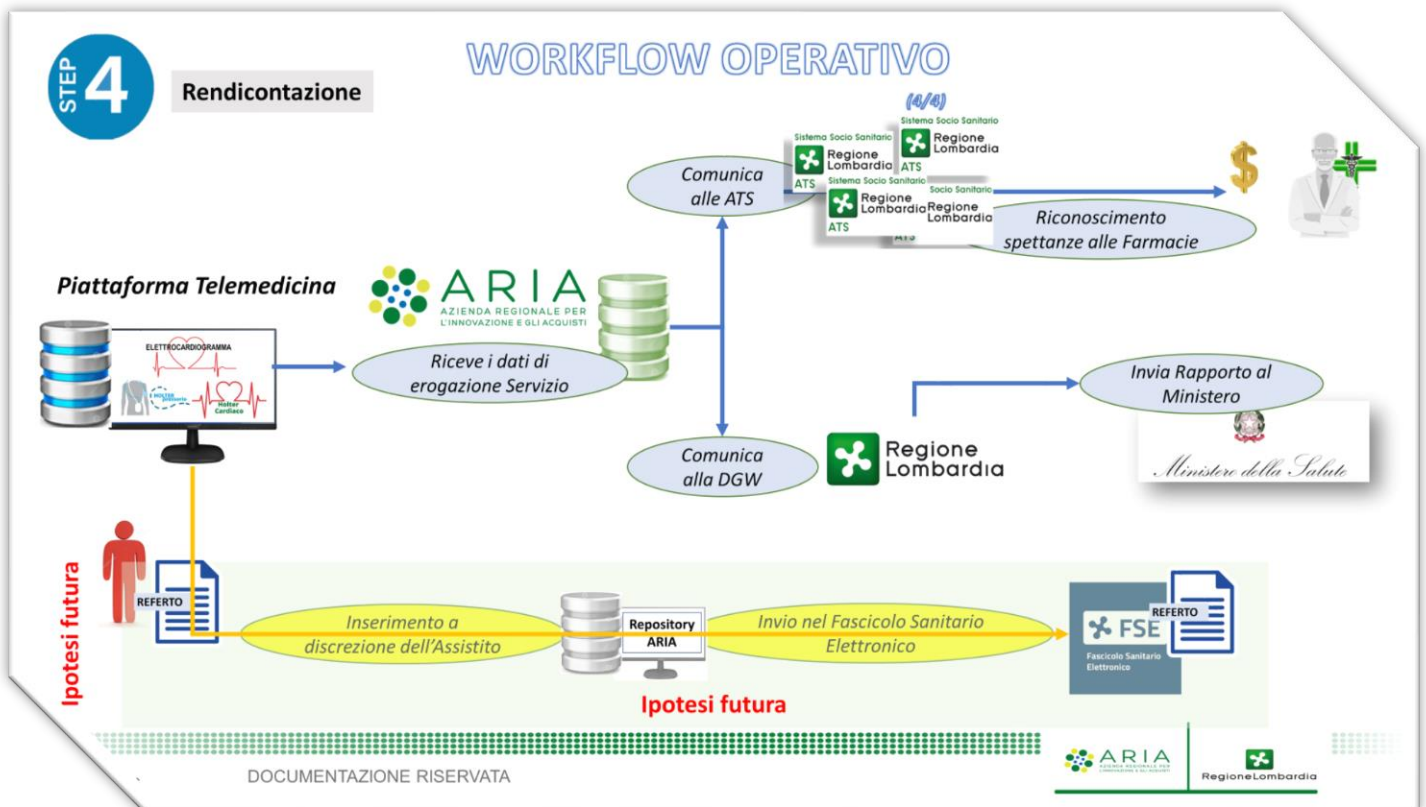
STEP 4

Rendicontazione

WORKFLOW OPERATIVO

(4/4)

Sistema Socio Sanitario
Regione Lombardia
ATS

Sistema Socio Sanitario
Regione Lombardia
ATS

Sistema Socio Sanitario
Regione Lombardia
ATS

Socio Sanitario
Regione Lombardia
ATS

Comunica alle ATS

$

Riconoscimento spettanze alle Farmacie

Piattaforma Telemedicina

ARIA
AZIENDA REGIONALE PER L'INNOVAZIONE E GLI ACQUISTI

ELETTROCARDIOGRAMMA

Holter Cardiaco

Riceve i dati di erogazione Servizio

Invia Rapporto al Ministero

Comunica alla DGW

Regione Lombardia

Ministero della Salute

Ipotesi futura

REFERTO

Inserimento a discrezione dell'Assistito

Repository ARIA

Invio nel Fascicolo Sanitario Elettronico

FSE
Fascicolo Sanitario Elettronico

REFERTO

Ipotesi futura

DOCUMENTAZIONE RISERVATA

ARIA
AZIENDA REGIONALE PER L'INNOVAZIONE E GLI ACQUISTI

RegioneLombardia